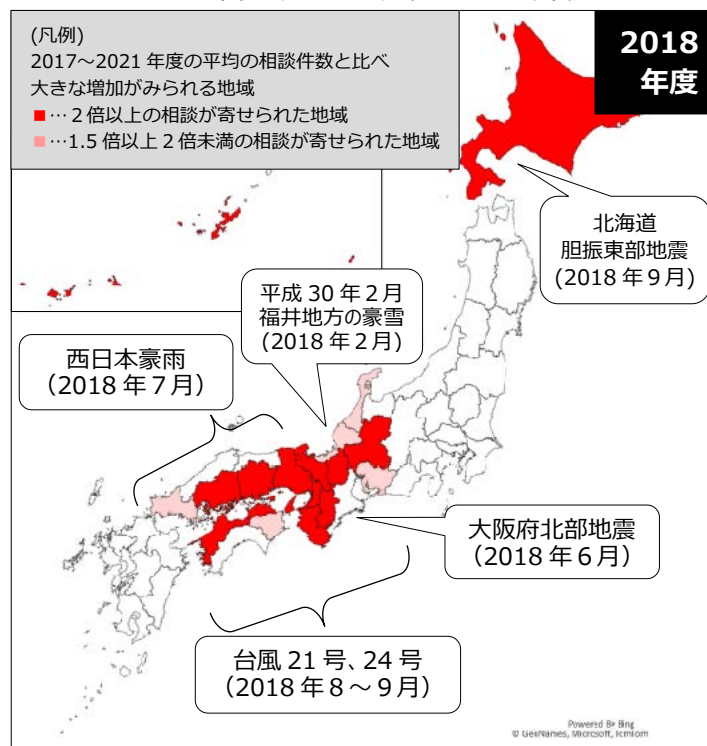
(凡例)
2017～2021 年度の平均の相談件数と比べ大きな増加がみられる地域
■…２倍以上の相談が寄せられた地域
■…1.5 倍以上２倍未満の相談が寄せられた地域

2018 年度

北海道
胆振東部地震
(2018 年９月)

平成 30 年２月
福井地方の豪雪
(2018 年２月)

西日本豪雨
(2018 年７月)

大阪府北部地震
(2018 年６月)

台風 21 号、24 号
(2018 年８～９月)

Powered by Bing
© GeoNames, Microsoft, TomTom